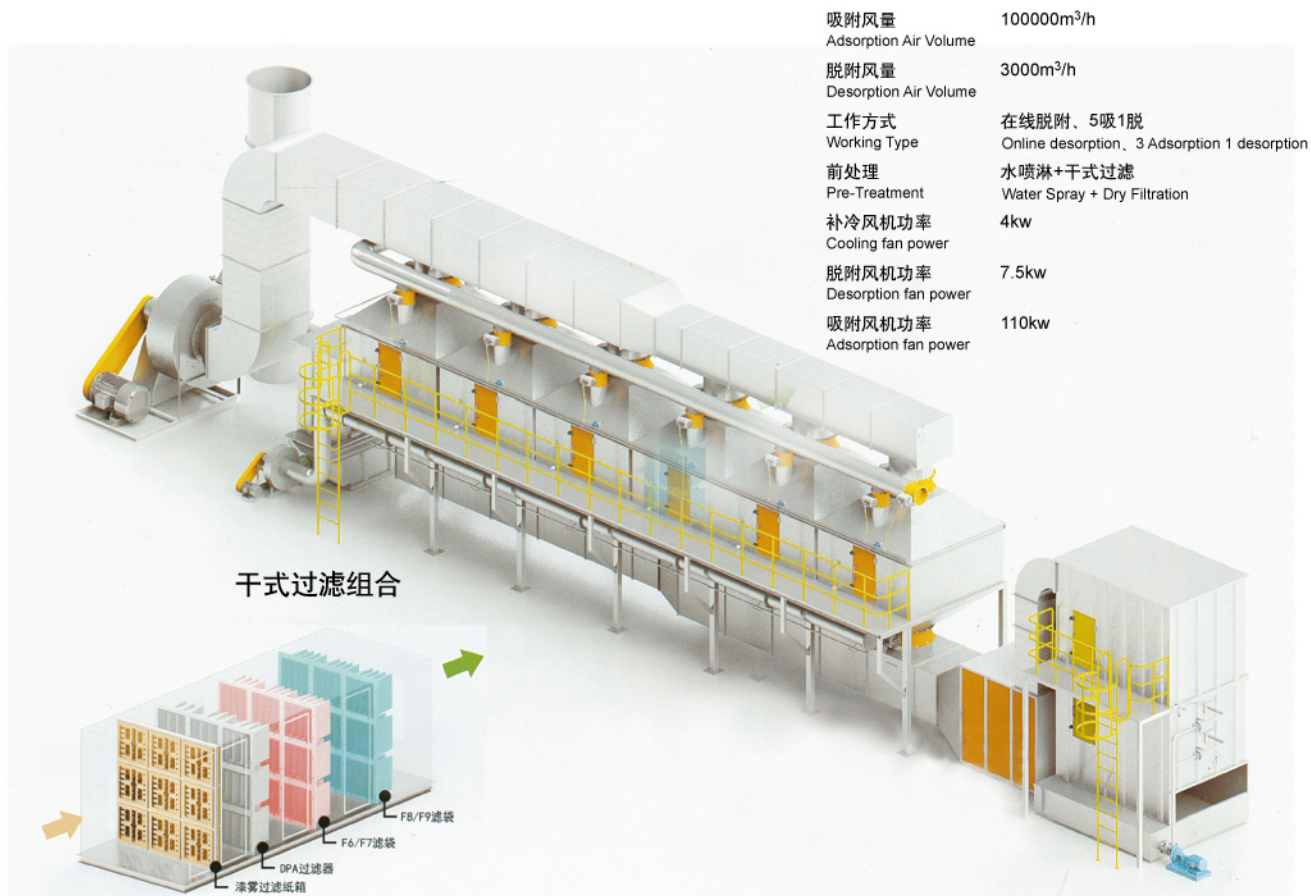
吸附风量
Adsorption Air Volume
100000m$^3$/h

脱附风量
Desorption Air Volume
3000m$^3$/h

工作方式
Working Type
在线脱附、5吸1脱
Online desorption、3 Adsorption 1 desorption

前处理
Pre-Treatment
水喷淋+干式过滤
Water Spray + Dry Filtration

补冷风机功率
Cooling fan power
4kw

脱附风机功率
Desorption fan power
7.5kw

吸附风机功率
Adsorption fan power
110kw

干式过滤组合

F8/F9滤袋
F6/F7滤袋
DPA过滤器
漆雾过滤纸箱